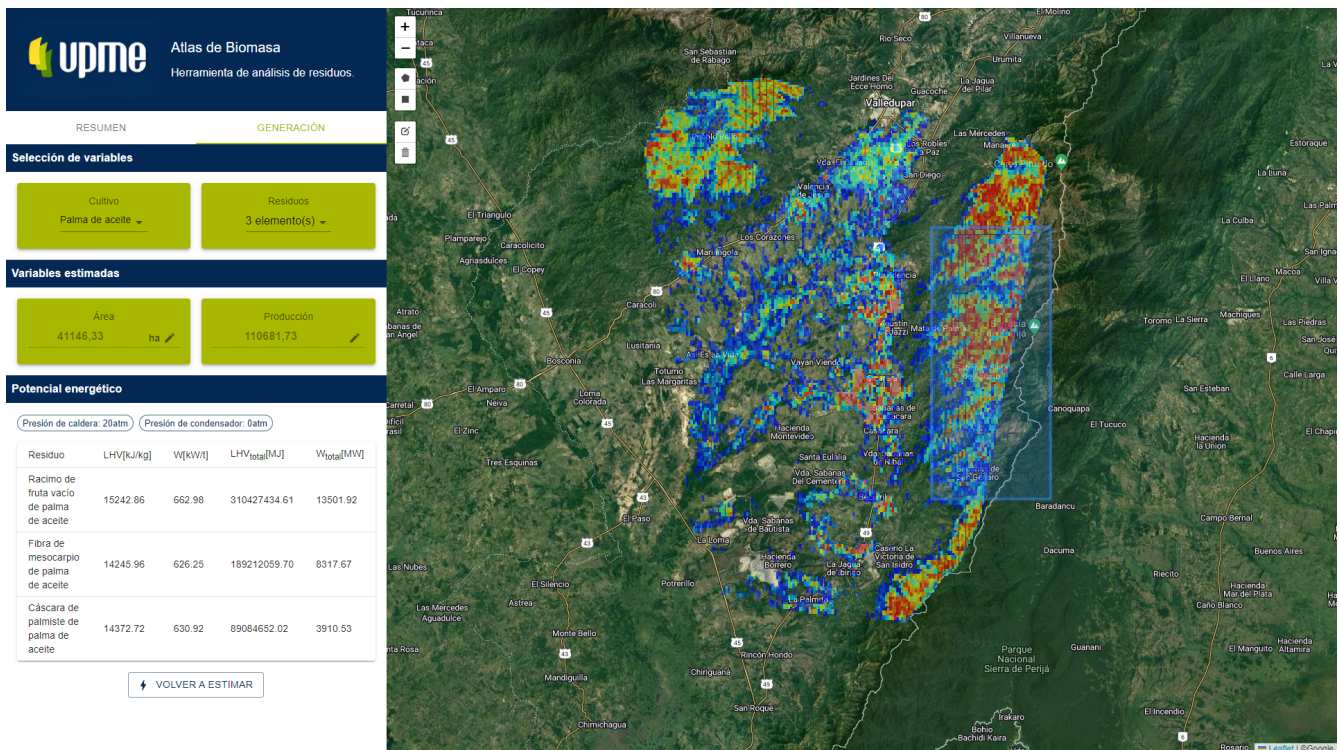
upme

Atlas de Biomasa

Herramienta de análisis de residuos.

RESUMEN

GENERACIÓN

Selección de variables

Cultivo
Palma de aceite

Residuos
3 elemento(s)

Variables estimadas

Área
41146,33 ha

Producción
110681,73

Potencial energético

Presión de caldera: 20atm

Presión de condensador: 0atm

| Residuo | LHV[kJ/kg] | W[kW/t] | $LHV_{total}$[MJ] | $W_{total}$[MW] |
|---|---|---|---|---|
| Racimo de fruta vacío de palma de aceite | 15242.86 | 662.98 | 310427434.61 | 13501.92 |
| Fibra de mesocarpio de palma de aceite | 14245.96 | 626.25 | 189212059.70 | 8317.67 |
| Cáscara de palmiste de palma de aceite | 14372.72 | 630.92 | 89084652.02 | 3910.53 |

VOLVER A ESTIMAR

+
−

Tucurinca
El Molino
Rio Seco
Villanueva
San Sebastian de Rabago
Urumita
Jardines De Eco Hom
Guacoche
La Jagua del Pilar
Valledupar
Los Robles La Paz
Las Mercedes
Manaure
Estoraque
San Diego
Valencia de Jesus
La Luna
El Triangulo
La Culba
Plamparejo
Caracolicito
Los Corazones
Agriasdulces
El Copey
Mariangola
Macoa
El Llano
Villa Vi
Caracoli
Atrato
Machiques
Toromo
La Sierra
Las Piedras
Sabanas de San Angel
Lusitania
San Jose
Vayan Viendo
Totumo Las Margaritas
Calle Larga
Bosconia
Loma Colorada
El Amparo
Neiva
San Esteban
Canoquapa
El Tucuco
Carretal
El Zinc
Hacienda Montevideo
Casacara
El Chapin
Hacienda la Union
Tres Esquinas
Santa Eulalia
Vda. Sabanas Del Cementerio
Baradancu
Campo Bernal
El Paso
Vda. Sabanas de Bautista
La Loma
Dacuma
Buenos Aires
Casino La Victoria de San Isidro
Hacienda Borrero
La Jagua de Ibirico
Riecito
Las Nubes
El Silencio
Potrerillo
Hacienda Mar de Plata
Caño Blanco
La Palmita
Las Mercedes Aguadulce
Astrea
Monte Bello
Parque Nacional Sierra de Perijá
Guanari
El Manguito
Hacienda Altamira
Rincon Hondo
Chiriguaná
Mandiguilla
San Roque
El Incendio
Irakaro
Chimichagua
Bohio Bachidi Kaira
Rosario
Leaflet | ©Google